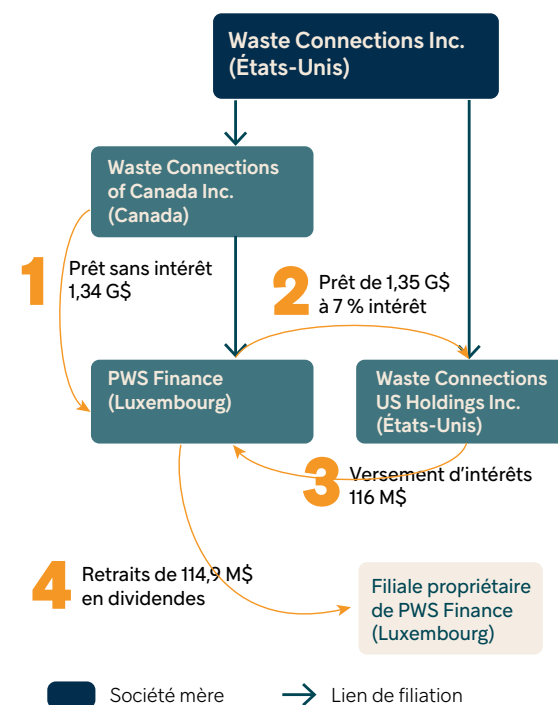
Waste Connections Inc. (États-Unis)

Waste Connections of Canada Inc. (Canada)

1
Prêt sans intérêt 1,34 G$

2
Prêt de 1,35 G$ à 7 % intérêt

PWS Finance (Luxembourg)

Waste Connections US Holdings Inc. (États-Unis)

3
Versement d'intérêts 116 M$

4
Retraits de 114,9 M$ en dividendes

Filiale propriétaire de PWS Finance (Luxembourg)

Société mère

Lien de filiation